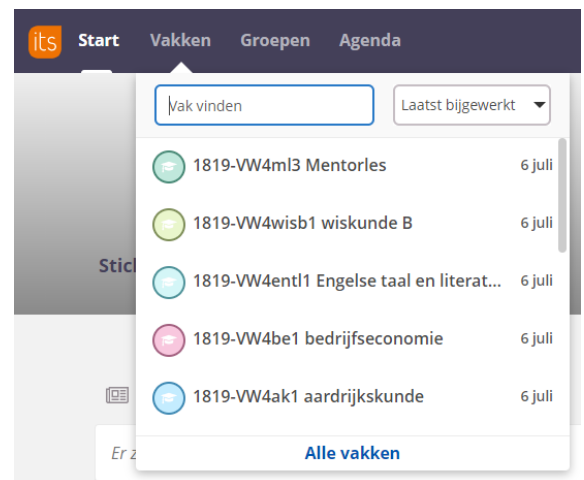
its Start Vakken Groepen Agenda

Vak vinden

Laatst bijgewerkt

1819-VW4ml3 Mentorles 6 juli

1819-VW4wisb1 wiskunde B 6 juli

1819-VW4entl1 Engelse taal en literat... 6 juli

1819-VW4be1 bedrijfseconomie 6 juli

1819-VW4ak1 aardrijkskunde 6 juli

Alle vakken

Stic

Er z